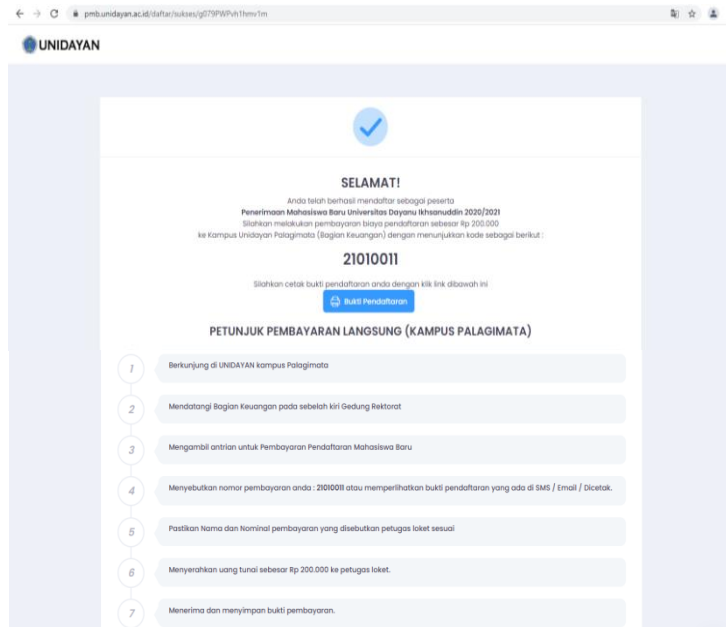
pmb.unidayan.ac.id/daftar/sukses/g079PWPvh1hmv1m

UNIDAYAN

SELAMAT!

Anda telah berhasil mendaftar sebagai peserta
Penerimaan Mahasiswa Baru Universitas Dayanu Ikhsanuddin 2020/2021
Silahkan melakukan pembayaran biaya pendaftaran sebesar Rp 200.000
ke Kampus Unidayan Palagimata (Bagian Keuangan) dengan menunjukkan kode sebagai berikut :

21010011

Silahkan cetak bukti pendaftaran anda dengan klik link dibawah ini

Bukti Pendaftaran

PETUNJUK PEMBAYARAN LANGSUNG (KAMPUS PALAGIMATA)

1 Berkunjung di UNIDAYAN kampus Palagimata

2 Mendatangi Bagian Keuangan pada sebelah kiri Gedung Rektorat

3 Mengambil antrian untuk Pembayaran Pendaftaran Mahasiswa Baru

4 Menyebutkan nomor pembayaran anda : 21010011 atau memperlihatkan bukti pendaftaran yang ada di SMS / Email / Dicetak.

5 Pastikan Nama dan Nominal pembayaran yang disebutkan petugas loket sesuai

6 Menyerahkan uang tunai sebesar Rp 200.000 ke petugas loket.

7 Menerima dan menyimpan bukti pembayaran.